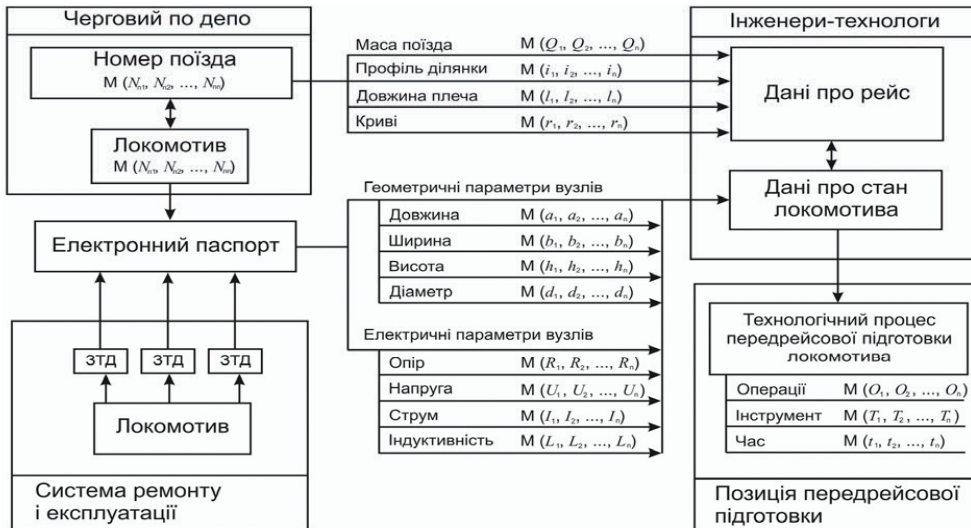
Черговий по депо

Номер поїзда
M ($N_{n1}$, $N_{n2}$, ..., $N_{nn}$)

Локомотив
M ($N_{л1}$, $N_{л2}$, ..., $N_{лn}$)

Електронний паспорт

ЗТД ЗТД ЗТД

Локомотив

Система ремонту і експлуатації

Маса поїзда M ($Q_1$, $Q_2$, ..., $Q_n$)
Профіль ділянки M ($i_1$, $i_2$, ..., $i_n$)
Довжина плеча M ($l_1$, $l_2$, ..., $l_n$)
Криві M ($r_1$, $r_2$, ..., $r_n$)

Геометричні параметри вузлів
Довжина M ($a_1$, $a_2$, ..., $a_n$)
Ширина M ($b_1$, $b_2$, ..., $b_n$)
Висота M ($h_1$, $h_2$, ..., $h_n$)
Діаметр M ($d_1$, $d_2$, ..., $d_n$)

Електричні параметри вузлів
Опір M ($R_1$, $R_2$, ..., $R_n$)
Напруга M ($U_1$, $U_2$, ..., $U_n$)
Струм M ($I_1$, $I_2$, ..., $I_n$)
Індуктивність M ($L_1$, $L_2$, ..., $L_n$)

Інженери-технологи

Дані про рейс

Дані про стан локомотива

Технологічний процес передрейсової підготовки локомотива
Операції M ($O_1$, $O_2$, ..., $O_n$)
Інструмент M ($T_1$, $T_2$, ..., $T_n$)
Час M ($t_1$, $t_2$, ..., $t_n$)

Позиція передрейсової підготовки